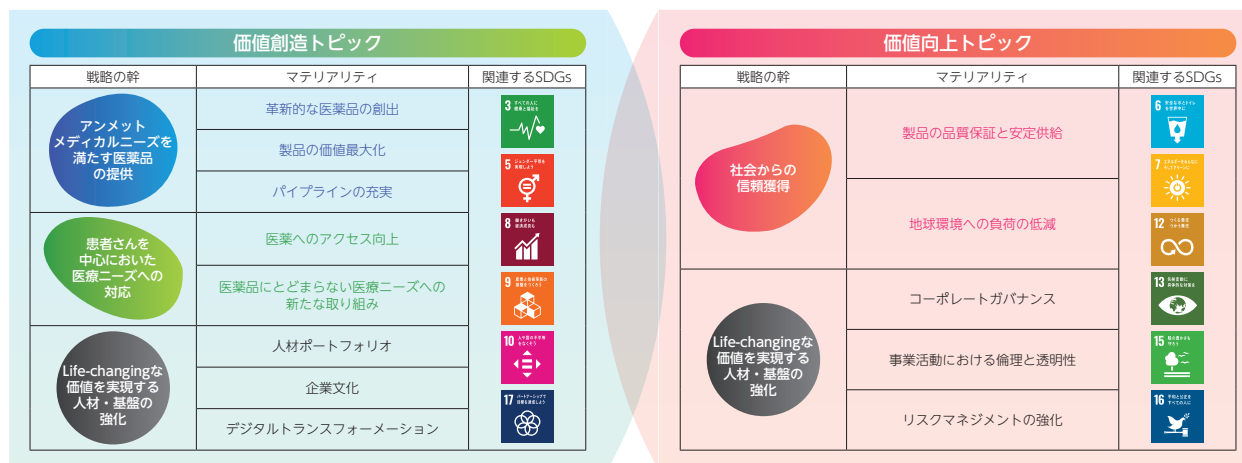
価値創造トピック

| 戦略の幹 | マテリアリティ | 関連するSDGs |
|---|---|---|
| アンメットメディカルニーズを満たす医薬品の提供 | 革新的な医薬品の創出 | 3 すべての人に健康と福祉を |
| | 製品の価値最大化 | 5 ジェンダー平等を実現しよう |
| | パイプラインの充実 | |
| 患者さんを中心においた医療ニーズへの対応 | 医薬へのアクセス向上 | 8 働きがいも経済成長も |
| | 医薬品にとどまらない医療ニーズへの新たな取り組み | 9 産業と技術革新の基盤をつくろう |
| Life-changingな価値を実現する人材・基盤の強化 | 人材ポートフォリオ | 10 人や国の不平等をなくそう |
| | 企業文化 | 17 パートナーシップで目標を達成しよう |
| | デジタルトランスフォーメーション | |

価値向上トピック

| 戦略の幹 | マテリアリティ | 関連するSDGs |
|---|---|---|
| 社会からの信頼獲得 | 製品の品質保証と安定供給 | 6 安全な水とトイレを世界中に |
| | | 7 エネルギーをみんなに そしてクリーンに |
| | 地球環境への負荷の低減 | 12 つくる責任 つかう責任 |
| Life-changingな価値を実現する人材・基盤の強化 | コーポレートガバナンス | 13 気候変動に具体的な対策を |
| | 事業活動における倫理と透明性 | 15 陸の豊かさも守ろう |
| | リスクマネジメントの強化 | 16 平和と公正をすべての人に |